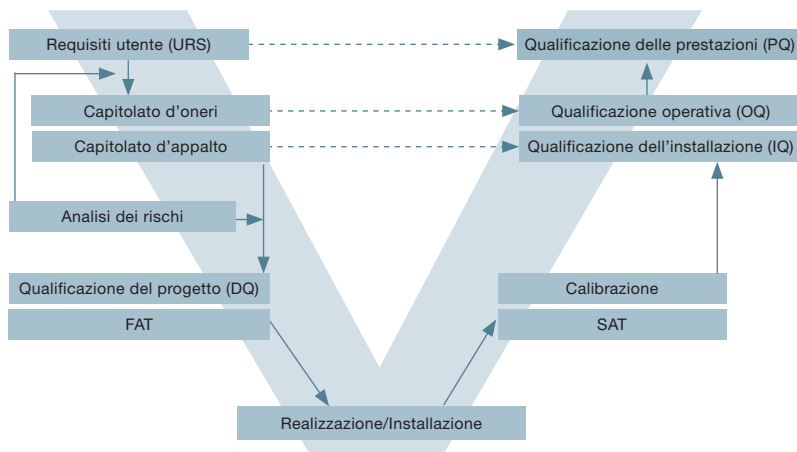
Requisiti utente (URS)

Qualificazione delle prestazioni (PQ)

Capitolato d'oneri

Qualificazione operativa (OQ)

Capitolato d'appalto

Qualificazione dell'installazione (IQ)

Analisi dei rischi

Qualificazione del progetto (DQ)

FAT

Calibrazione

SAT

Realizzazione/Installazione